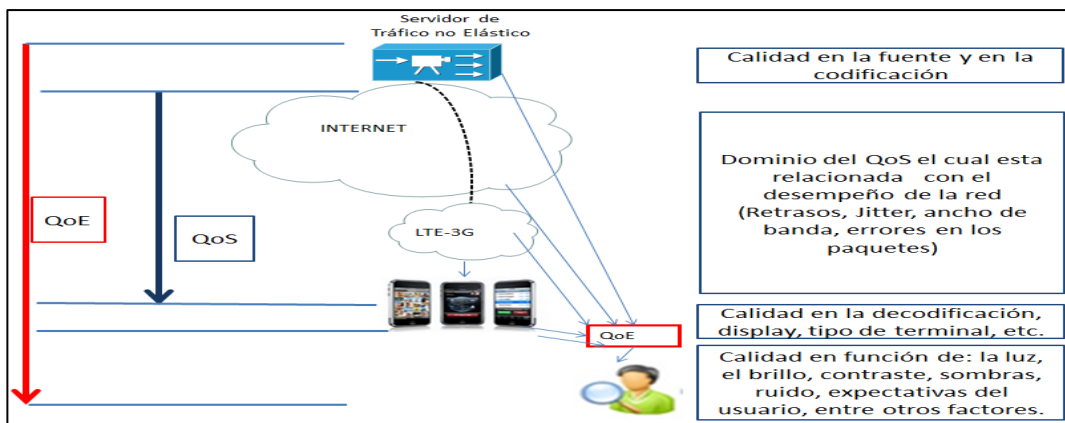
Servidor de Tráfico no Elástico

INTERNET

LTE-3G

QoE

QoS

QoE

Calidad en la fuente y en la codificación

Dominio del QoS el cual esta relacionada con el desempeño de la red (Retrasos, Jitter, ancho de banda, errores en los paquetes)

Calidad en la decodificación, display, tipo de terminal, etc.

Calidad en función de: la luz, el brillo, contraste, sombras, ruido, expectativas del usuario, entre otros factores.